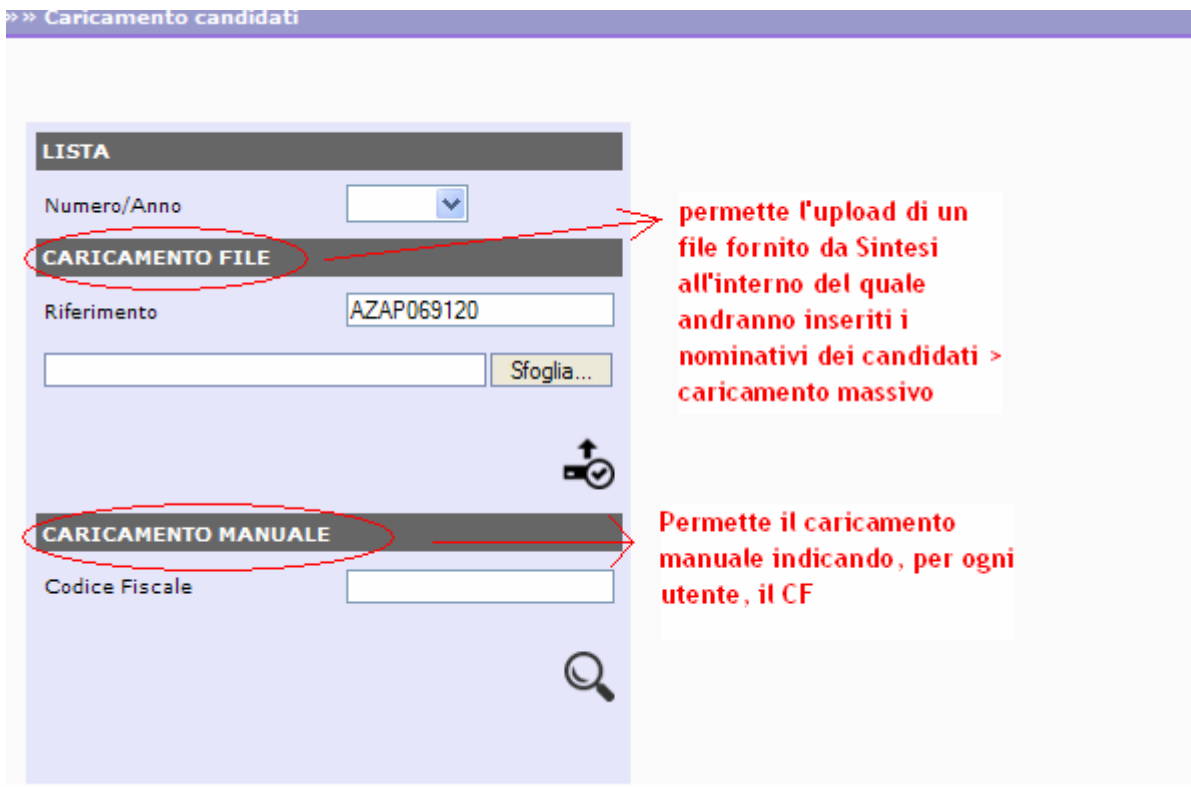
»» Caricamento candidati

LISTA

Numero/Anno

CARICAMENTO FILE

permette l'upload di un file fornito da Sintesi all'interno del quale andranno inseriti i nominativi dei candidati > caricamento massivo

Riferimento AZAP069120

Sfoglia...

CARICAMENTO MANUALE

Permette il caricamento manuale indicando, per ogni utente, il CF

Codice Fiscale